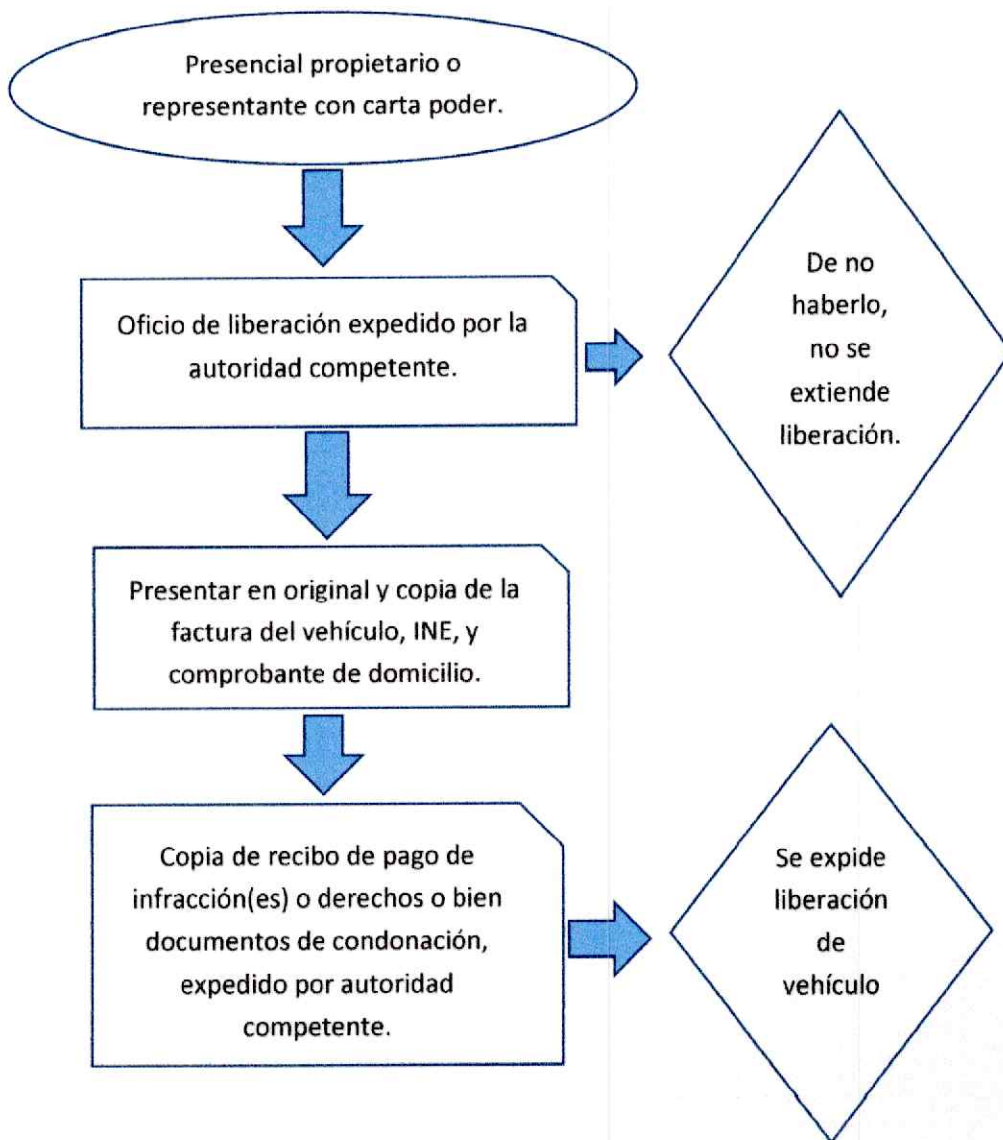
Presencial propietario o representante con carta poder.

Oficio de liberación expedido por la autoridad competente.

De no haberlo, no se extiende liberación.

Presentar en original y copia de la factura del vehículo, INE, y comprobante de domicilio.

Copia de recibo de pago de infracción(es) o derechos o bien documentos de condonación, expedido por autoridad competente.

Se expide liberación de vehículo